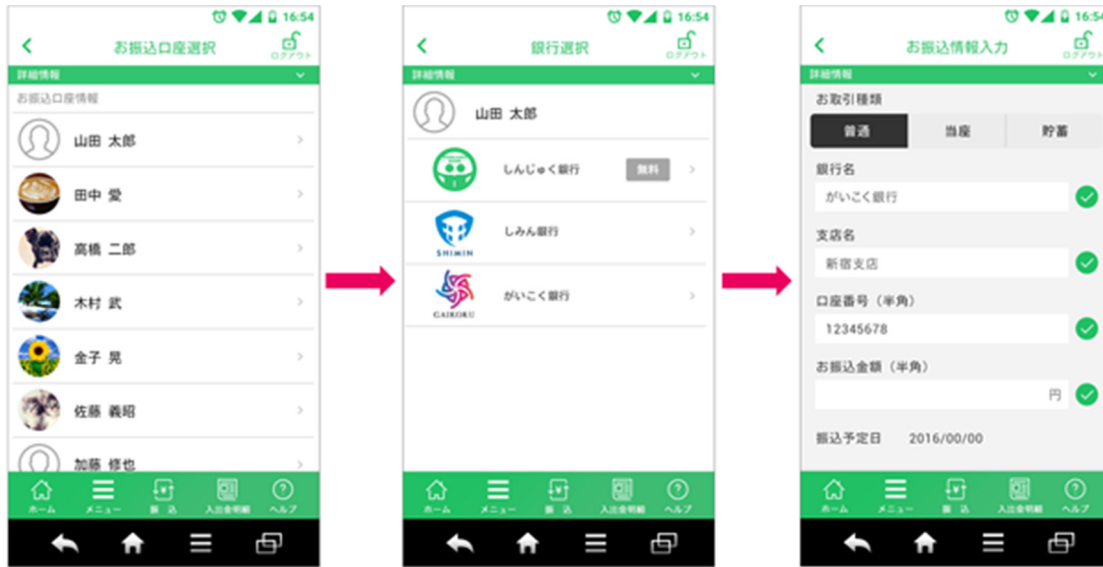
16:54
お振込口座選択
ログアウト
詳細情報
お振込口座情報
山田 太郎
田中 愛
高橋 二郎
木村 武
金子 晃
佐藤 義昭
加藤 修也
ホーム
メニュー
振込
入出金明細
ヘルプ

16:54
銀行選択
ログアウト
詳細情報
山田 太郎
しんじゅく銀行
無料
SHIMIN
しみん銀行
GAIKOKU
がいこく銀行
ホーム
メニュー
振込
入出金明細
ヘルプ

16:54
お振込情報入力
ログアウト
詳細情報
お取引種類
普通
当座
貯蓄
銀行名
がいこく銀行
支店名
新宿支店
口座番号（半角）
12345678
お振込金額（半角）
円
振込予定日 2016/00/00
ホーム
メニュー
振込
入出金明細
ヘルプ